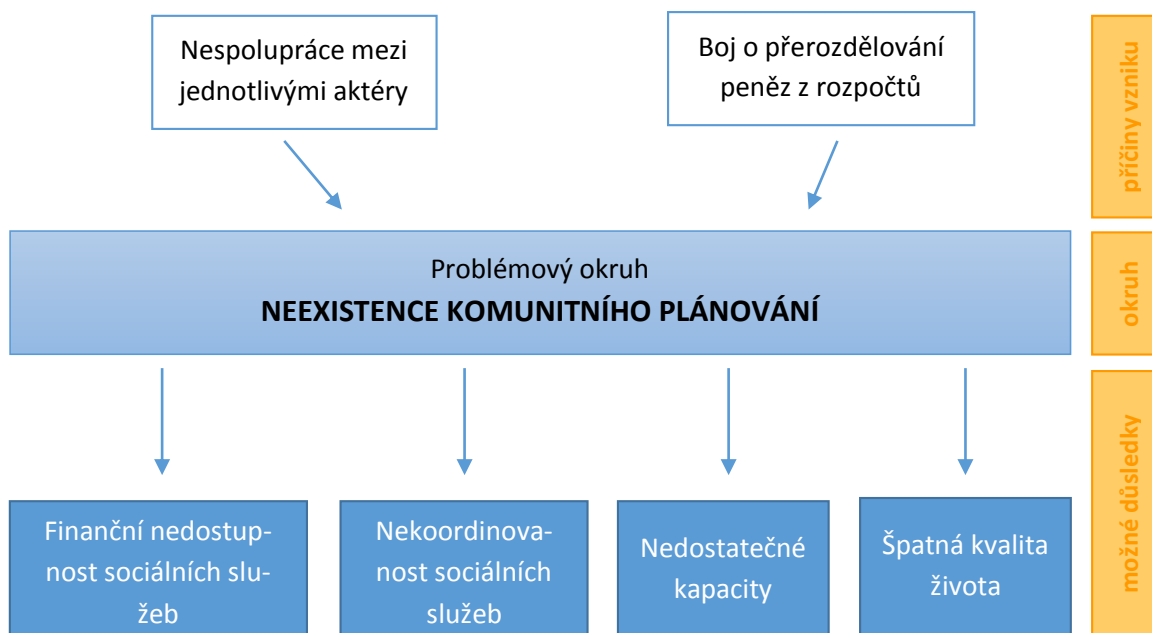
Nespolupráce mezi jednotlivými aktéry

Boj o přerozdělování peněz z rozpočtů

příčiny vzniku

Problémový okruh
NEEXISTENCE KOMUNITNÍHO PLÁNOVÁNÍ

okruh

Finanční nedostupnost sociálních služeb

Nekoordinovanost sociálních služeb

Nedostatečné kapacity

Špatná kvalita života

možné důsledky